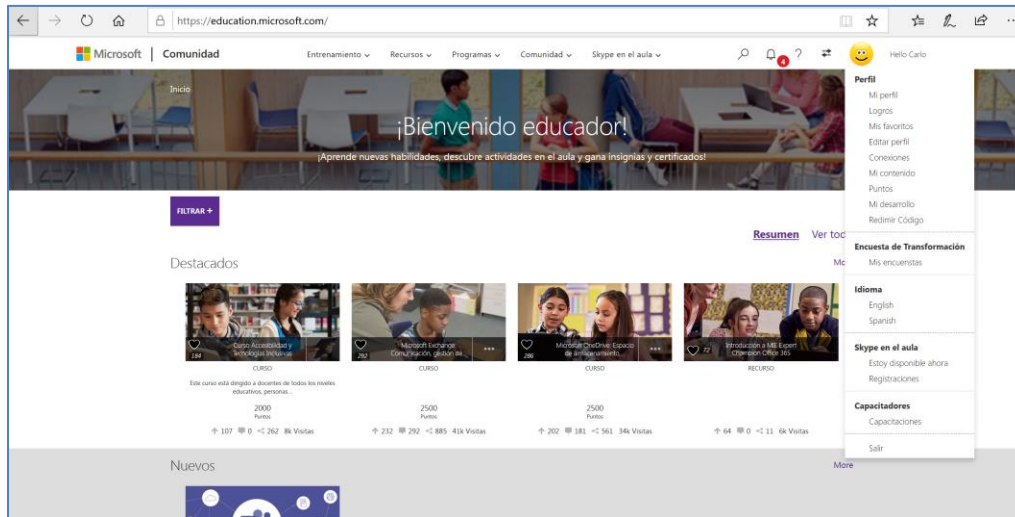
https://education.microsoft.com/

Microsoft | Comunidad

Entrenamiento ⌄ Recursos ⌄ Programas ⌄ Comunidad ⌄ Skype en el aula ⌄

4 ?

Hello Carlo

Inicio

¡Bienvenido educador!

¡Aprende nuevas habilidades, descubre actividades en el aula y gana insignias y certificados!

FILTRAR +

Resumen Ver tod

Destacados

Mo

184 Curso Accesibilidad y Tecnologías Inclusivas

CURSO

Este curso está dirigido a docentes de todos los niveles educativos, personas...

2000 Puntos

107 0 262 8k Visitas

292 Microsoft Exchange Comunicación, gestión de ...

CURSO

2500 Puntos

232 292 885 41k Visitas

286 Microsoft OneDrive: Espacio de almacenamiento...

CURSO

2500 Puntos

202 181 561 34k Visitas

72 Introducción a MIE Expert Champion Office 365

RECURSO

64 0 11 6k Visitas

Nuevos

More

Perfil
Mi perfil
Logros
Mis favoritos
Editar perfil
Conexiones
Mi contenido
Puntos
Mi desarrollo
Redimir Código

Encuesta de Transformación
Mis encuestas

Idioma
English
Spanish

Skype en el aula
Estoy disponible ahora
Registraciones

Capacitadores
Capacitaciones

Salir